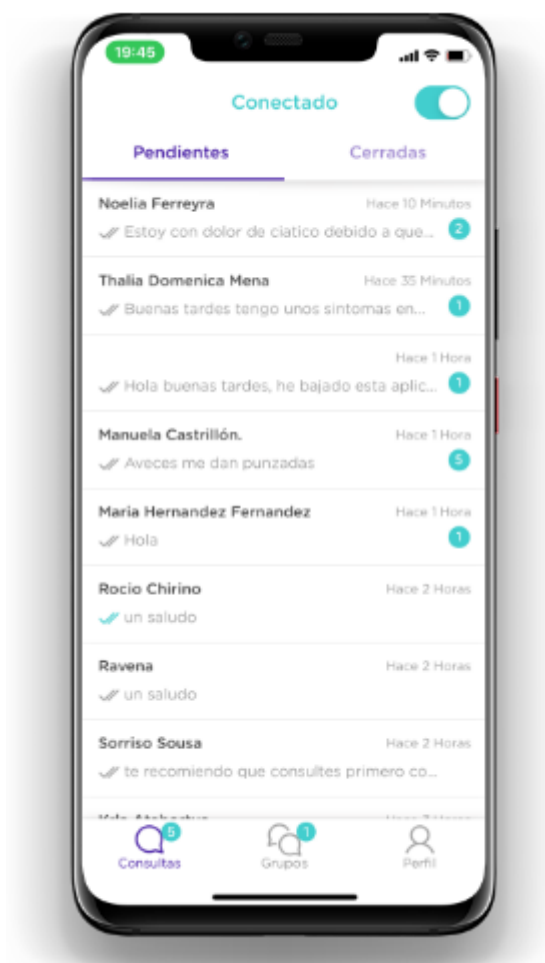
19:45

Conectado

Pendientes

Cerradas

Noelia Ferreyra
Hace 10 Minutos
Estoy con dolor de ciatico debido a que...
2

Thalia Domenica Mena
Hace 35 Minutos
Buenas tardes tengo unos sintomas en...
1

Hace 1 Hora
Hola buenas tardes, he bajado esta aplic...
1

Manuela Castrillón.
Hace 1 Hora
Aveces me dan punzadas
5

Maria Hernandez Fernandez
Hace 1 Hora
Hola
1

Rocio Chirino
Hace 2 Horas
un saludo

Ravena
Hace 2 Horas
un saludo

Sorriso Sousa
Hace 2 Horas
te recomiendo que consultes primero co...

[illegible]

5
Consultas
1
Grupos
Perfil